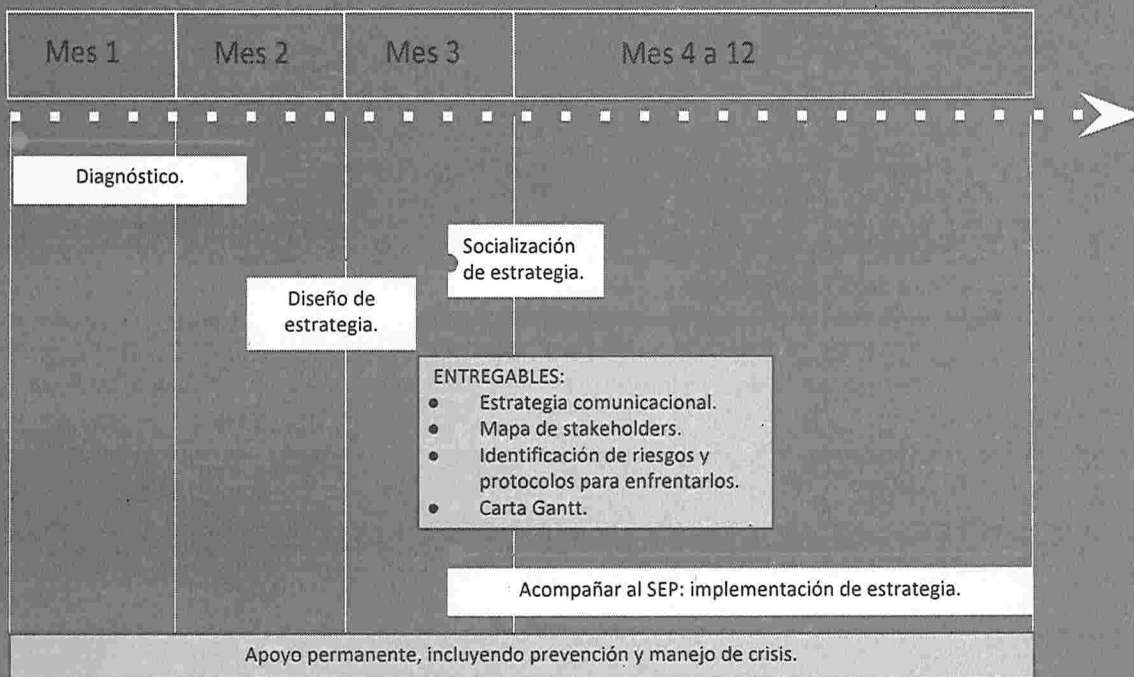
| Mes 1 | Mes 2 | Mes 3 | Mes 4 a 12 |
|---|---|---|---|

Diagnóstico.

Socialización de estrategia.

Diseño de estrategia.

ENTREGABLES:
- Estrategia comunicacional.
- Mapa de stakeholders.
- Identificación de riesgos y protocolos para enfrentarlos.
- Carta Gantt.

Acompañar al SEP: implementación de estrategia.

Apoyo permanente, incluyendo prevención y manejo de crisis.